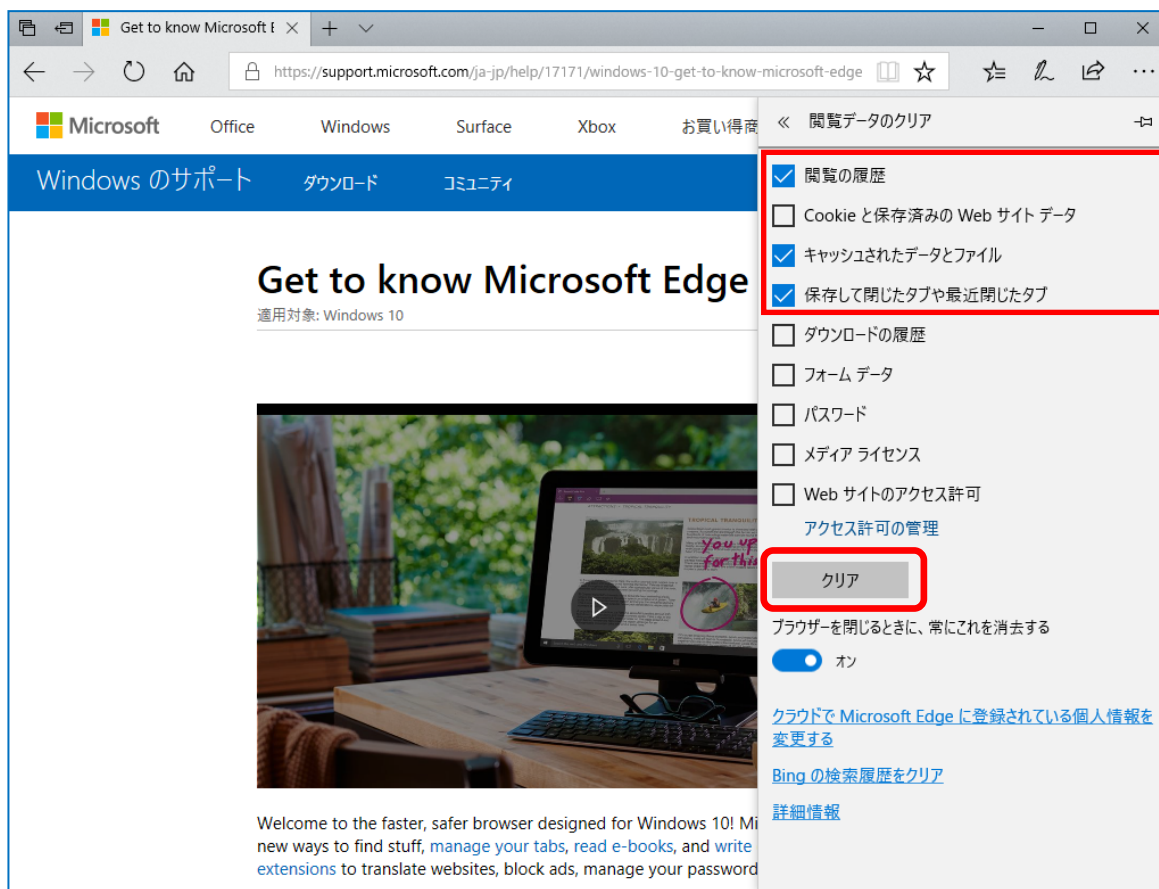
Get to know Microsoft E

https://support.microsoft.com/ja-jp/help/17171/windows-10-get-to-know-microsoft-edge

Microsoft Office Windows Surface Xbox お買い得商

Windows のサポート ダウンロード コミュニティ

Get to know Microsoft Edge
適用対象: Windows 10

you up for thi

Welcome to the faster, safer browser designed for Windows 10! Mi new ways to find stuff, manage your tabs, read e-books, and write extensions to translate websites, block ads, manage your password

« 閲覧データのクリア

閲覧の履歴
Cookie と保存済みの Web サイト データ
キャッシュされたデータとファイル
保存して閉じたタブや最近閉じたタブ
ダウンロードの履歴
フォーム データ
パスワード
メディア ライセンス
Web サイトのアクセス許可
アクセス許可の管理

クリア

ブラウザーを閉じるときに、常にこれを消去する
オン

クラウドで Microsoft Edge に登録されている個人情報を変更する

Bing の検索履歴をクリア

詳細情報